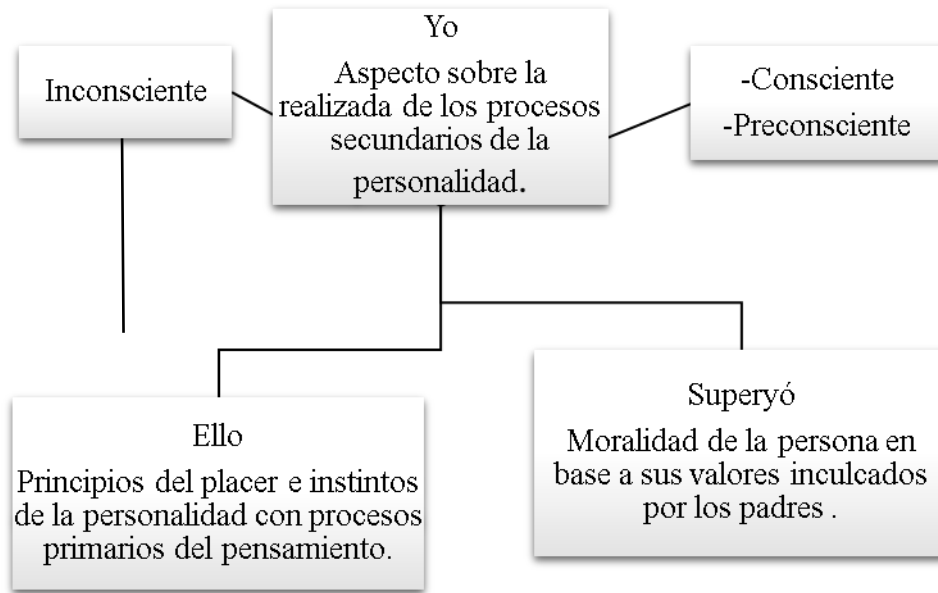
Inconsciente

Yo

Aspecto sobre la realizada de los procesos secundarios de la personalidad.

-Consciente
-Preconsciente

Ello

Principios del placer e instintos de la personalidad con procesos primarios del pensamiento.

Superyó

Moralidad de la persona en base a sus valores inculcados por los padres .